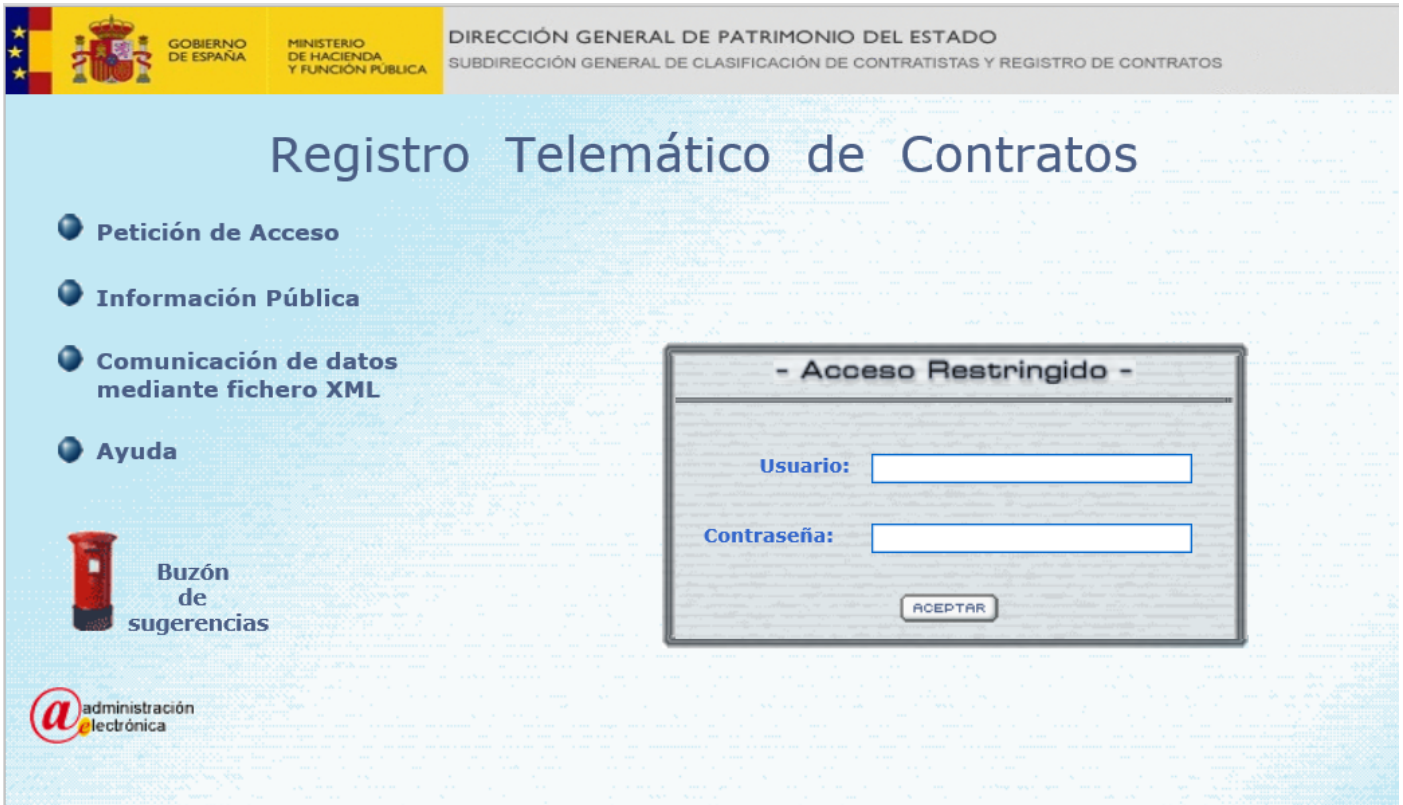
GOBIERNO DE ESPAÑA

MINISTERIO DE HACIENDA Y FUNCIÓN PÚBLICA

DIRECCIÓN GENERAL DE PATRIMONIO DEL ESTADO

SUBDIRECCIÓN GENERAL DE CLASIFICACIÓN DE CONTRATISTAS Y REGISTRO DE CONTRATOS

Registro Telemático de Contratos

Petición de Acceso

Información Pública

Comunicación de datos mediante fichero XML

Ayuda

Buzón de sugerencias

administración electrónica

- Acceso Restringido -

Usuario:

Contraseña:

ACEPTAR